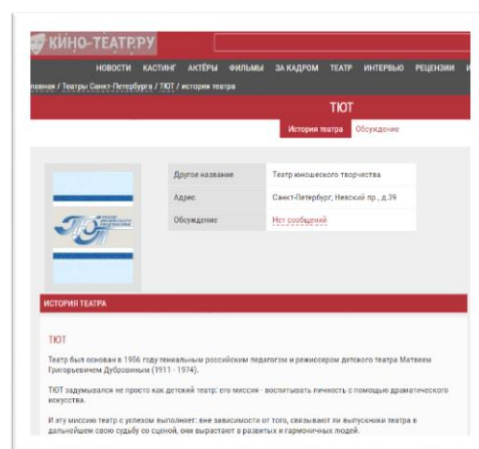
КИНО-ТЕАТР.РУ

НОВОСТИ КАСТИНГ АКТЁРЫ ФИЛЬМЫ ЗА КАДРОМ ТЕАТР ИНТЕРВЬЮ РЕЦЕНЗИИ

главная / Театры Санкт-Петербурга / ТЮТ / история театра

ТЮТ

История театра Обсуждение

| Другое название | Театр юношеского творчества |
|---|---|
| Адрес | Санкт-Петербург, Невский пр., д.39 |
| Обсуждение | Нет сообщений |

ИСТОРИЯ ТЕАТРА

ТЮТ

Театр был основан в 1956 году гениальным российским педагогом и режиссером детского театра Матвеем Григорьевичем Дубровиным (1911 - 1974).

ТЮТ задумывался не просто как детский театр: его миссия - воспитывать личность с помощью драматического искусства.

И эту миссию театр с успехом выполняет: вне зависимости от того, связывают ли выпускники театра в дальнейшем свою судьбу со сценой, они вырастают в развитых и гармоничных людей.